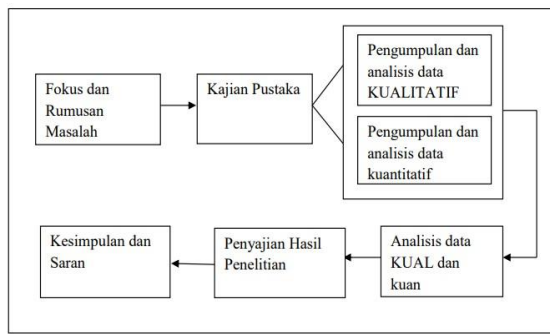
Fokus dan Rumusan Masalah

Kajian Pustaka

Pengumpulan dan analisis data KUALITATIF

Pengumpulan dan analisis data kuantitatif

Analisis data KUAL dan kuan

Penyajian Hasil Penelitian

Kesimpulan dan Saran